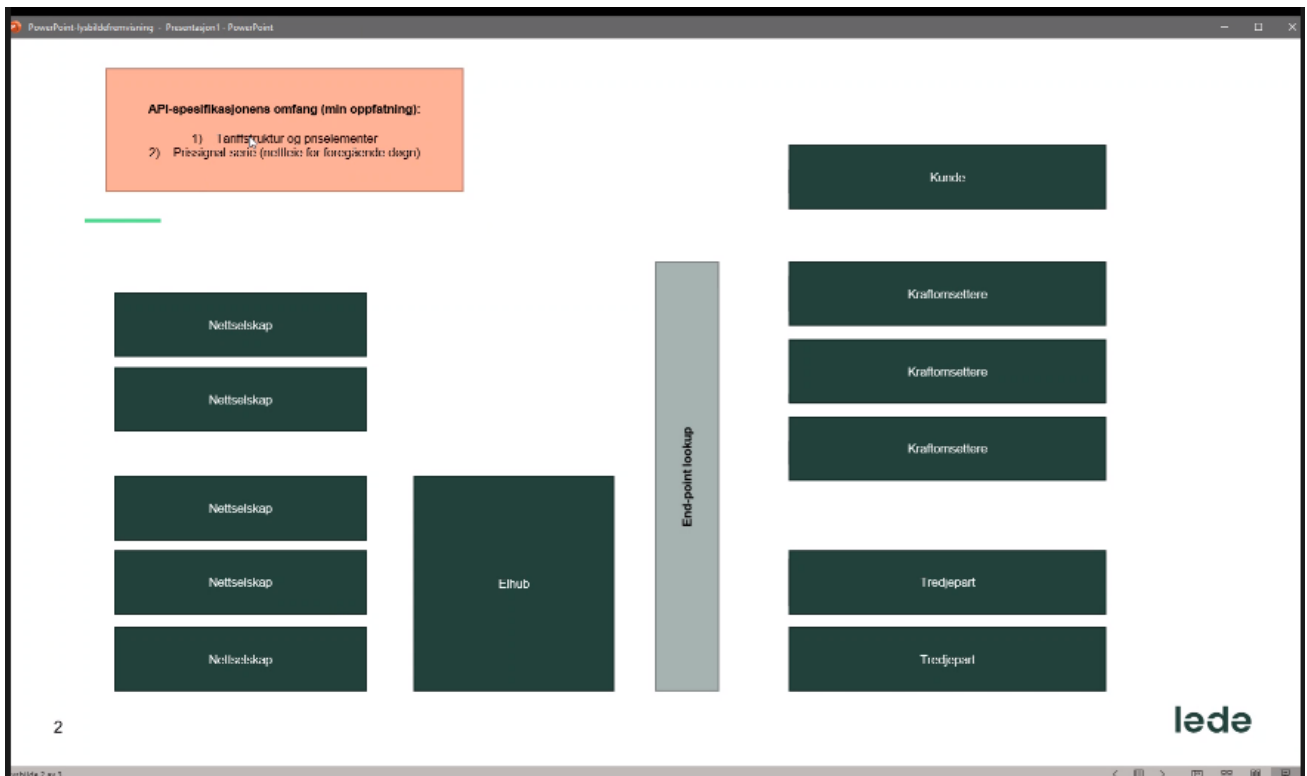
PowerPoint-lysbildefremvisning - Presentasjon1 - PowerPoint

API-spesifikasjonens omfang (min oppfatning):

1) Tariffstruktur og priselementer
2) Prissignal serie (nettleie for foregående døgn)

Kunde

Nettselskap

Nettselskap

Kraftomsettere

Kraftomsettere

Kraftomsettere

End-point lookup

Nettselskap

Nettselskap

Nettselskap

Elhub

Tredjepart

Tredjepart

2

lede

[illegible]lysbilde 2 av 3